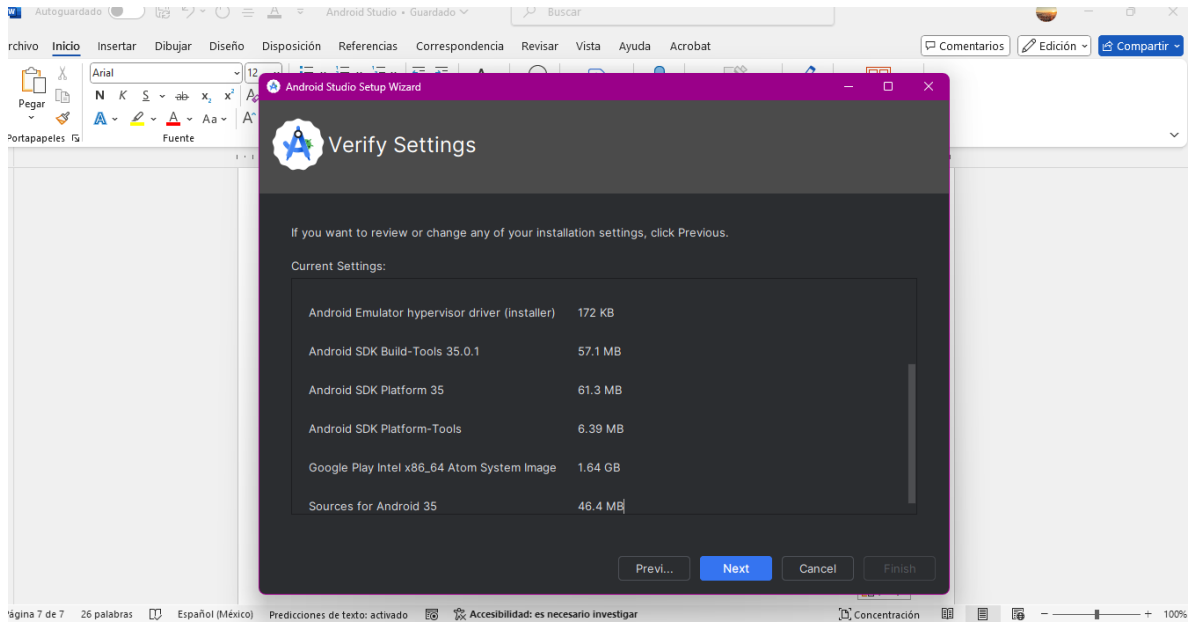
Autoguardado Android Studio • Guardado Buscar

rchivo Inicio Insertar Dibujar Diseño Disposición Referencias Correspondencia Revisar Vista Ayuda Acrobat Comentarios Edición Compartir

Pegar Arial 12 N K S ab $x_2$ $x^2$ Aa Portapapeles Fuente

Android Studio Setup Wizard

Verify Settings

If you want to review or change any of your installation settings, click Previous.

Current Settings:

| | |
|---|---|
| Android Emulator hypervisor driver (installer) | 172 KB |
| Android SDK Build-Tools 35.0.1 | 57.1 MB |
| Android SDK Platform 35 | 61.3 MB |
| Android SDK Platform-Tools | 6.39 MB |
| Google Play Intel x86_64 Atom System Image | 1.64 GB |
| Sources for Android 35 | 46.4 MB |

Previ... Next Cancel Finish

ágina 7 de 7 26 palabras Español (México) Predicciones de texto: activado Accesibilidad: es necesario investigar Concentración 100%